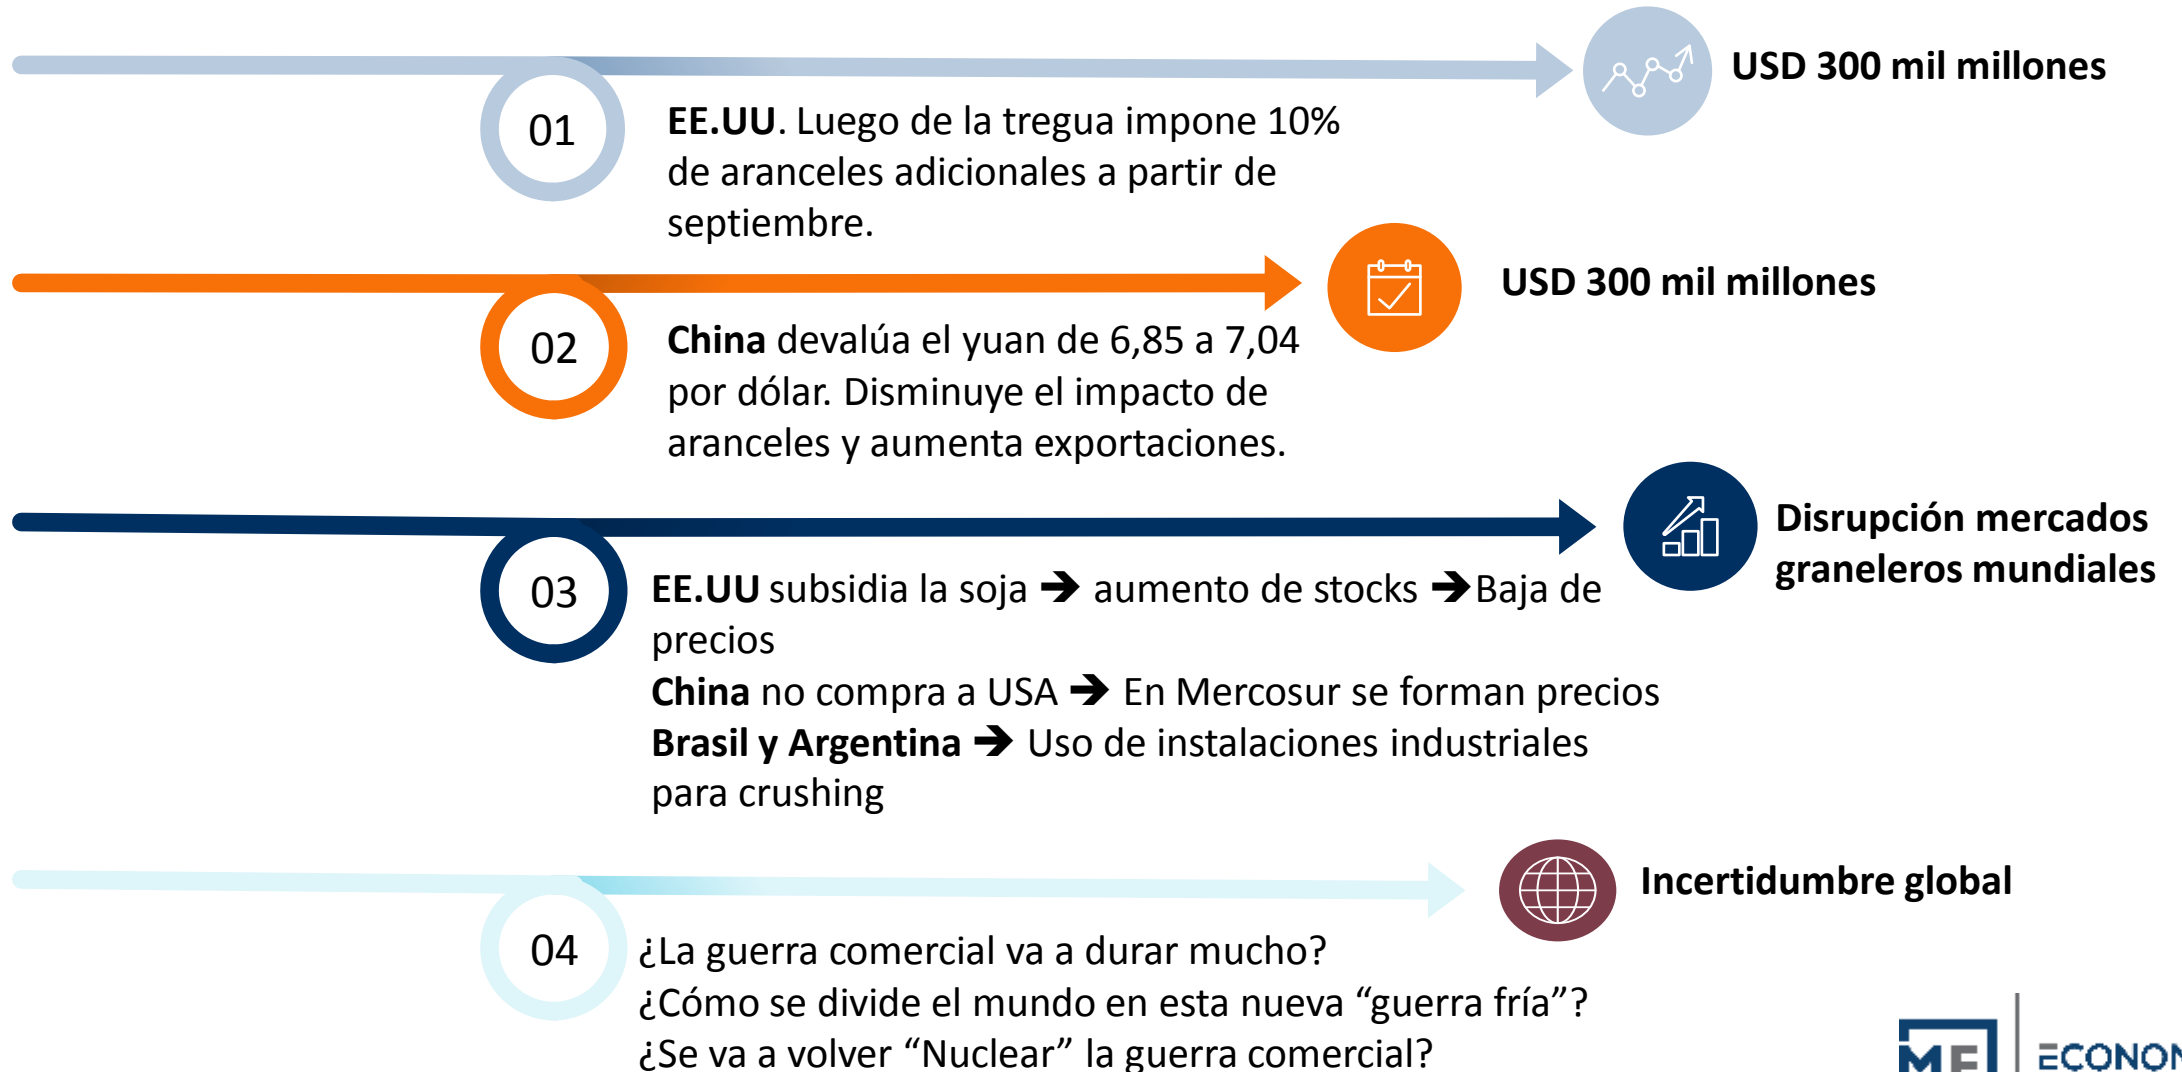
01

EE.UU. Luego de la tregua impone 10% de aranceles adicionales a partir de septiembre.

USD 300 mil millones

02

China devalúa el yuan de 6,85 a 7,04 por dólar. Disminuye el impacto de aranceles y aumenta exportaciones.

USD 300 mil millones

03

EE.UU subsidia la soja ➔ aumento de stocks ➔Baja de precios
China no compra a USA ➔ En Mercosur se forman precios
Brasil y Argentina ➔ Uso de instalaciones industriales para crushing

Disrupción mercados graneleros mundiales

04

¿La guerra comercial va a durar mucho?
¿Cómo se divide el mundo en esta nueva "guerra fría"?
¿Se va a volver "Nuclear" la guerra comercial?

Incertidumbre global

ME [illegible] ECONO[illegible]